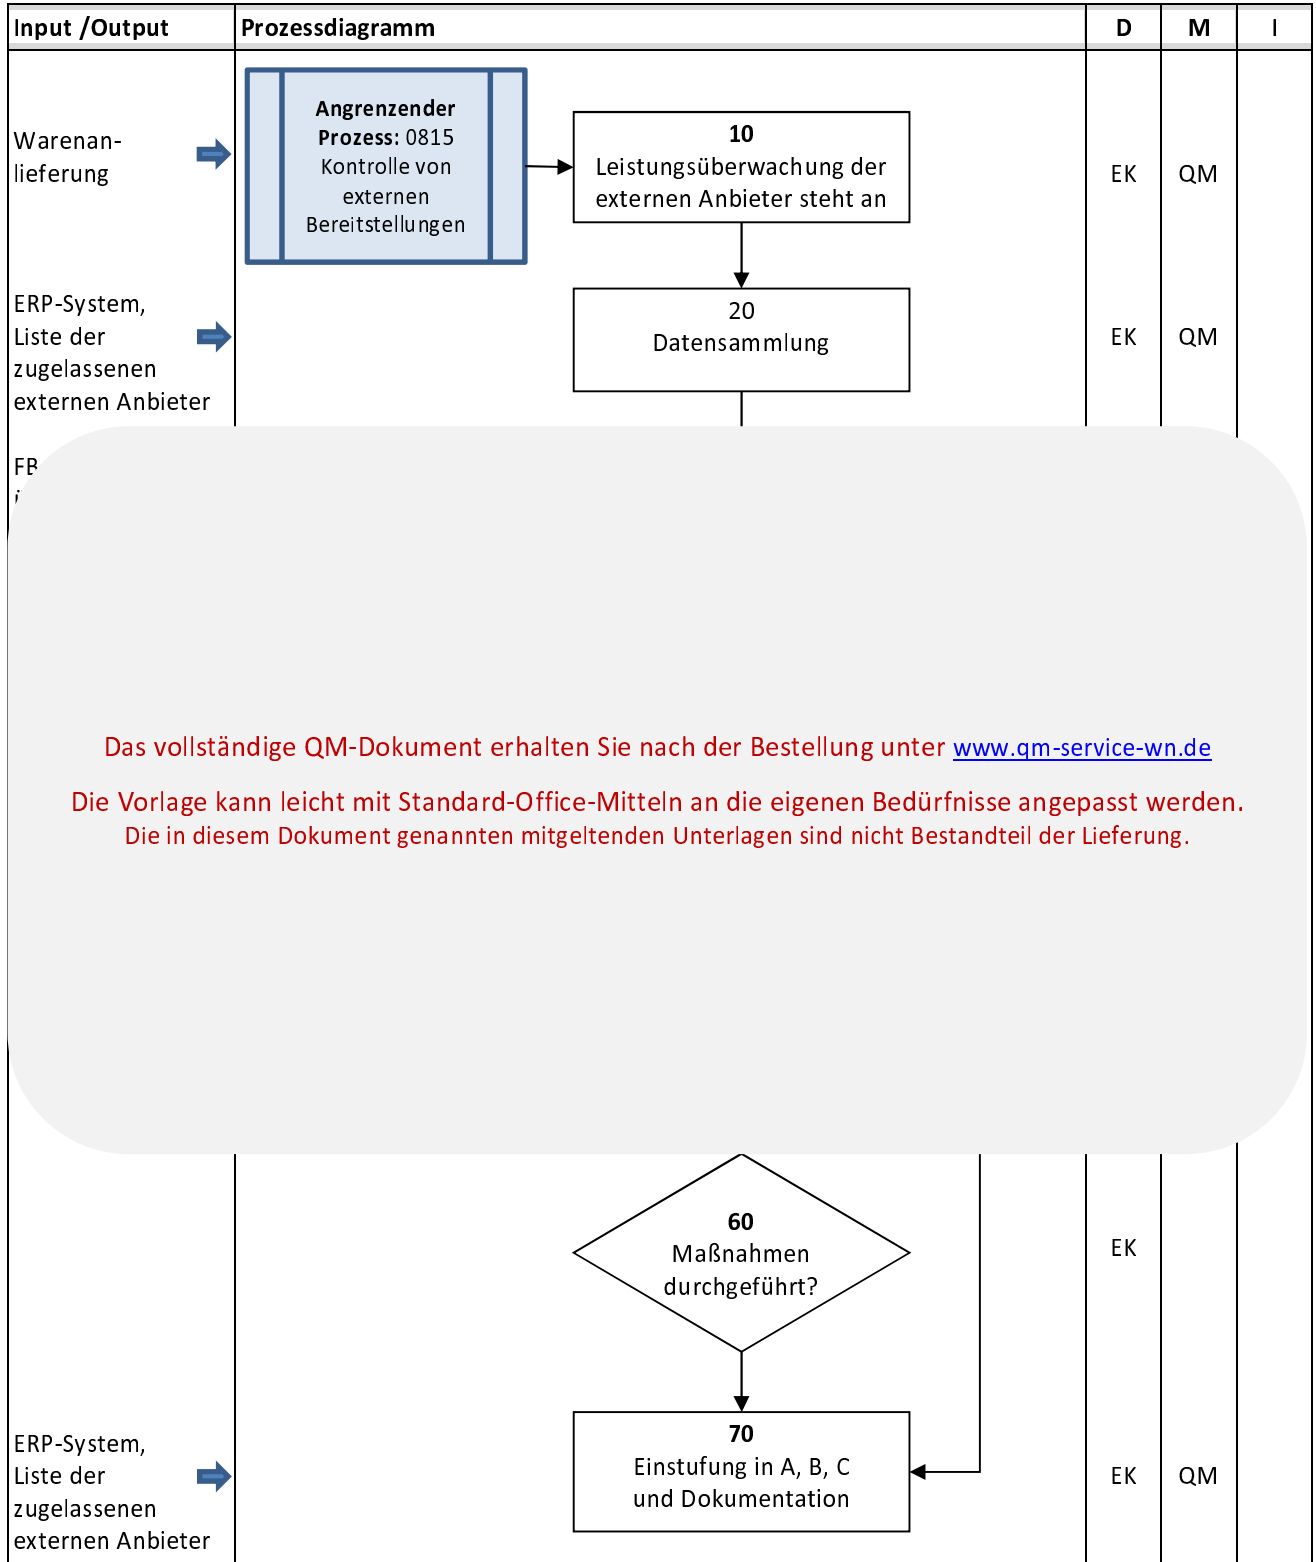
| Input /Output | Prozessdiagramm | D | M | I |
|---|---|---|---|---|
| Warenanlieferung | **Angrenzender Prozess:** 0815 Kontrolle von externen Bereitstellungen → **10** Leistungsüberwachung der externen Anbieter steht an | EK | QM | |
| ERP-System, Liste der zugelassenen externen Anbieter | 20 Datensammlung | EK | QM | |
| FB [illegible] | | | | |

Das vollständige QM-Dokument erhalten Sie nach der Bestellung unter www.qm-service-wn.de

Die Vorlage kann leicht mit Standard-Office-Mitteln an die eigenen Bedürfnisse angepasst werden.
Die in diesem Dokument genannten mitgeltenden Unterlagen sind nicht Bestandteil der Lieferung.

| Input /Output | Prozessdiagramm | D | M | I |
|---|---|---|---|---|
| | **60** Maßnahmen durchgeführt? | EK | | |
| ERP-System, Liste der zugelassenen externen Anbieter | **70** Einstufung in A, B, C und Dokumentation | EK | QM | |